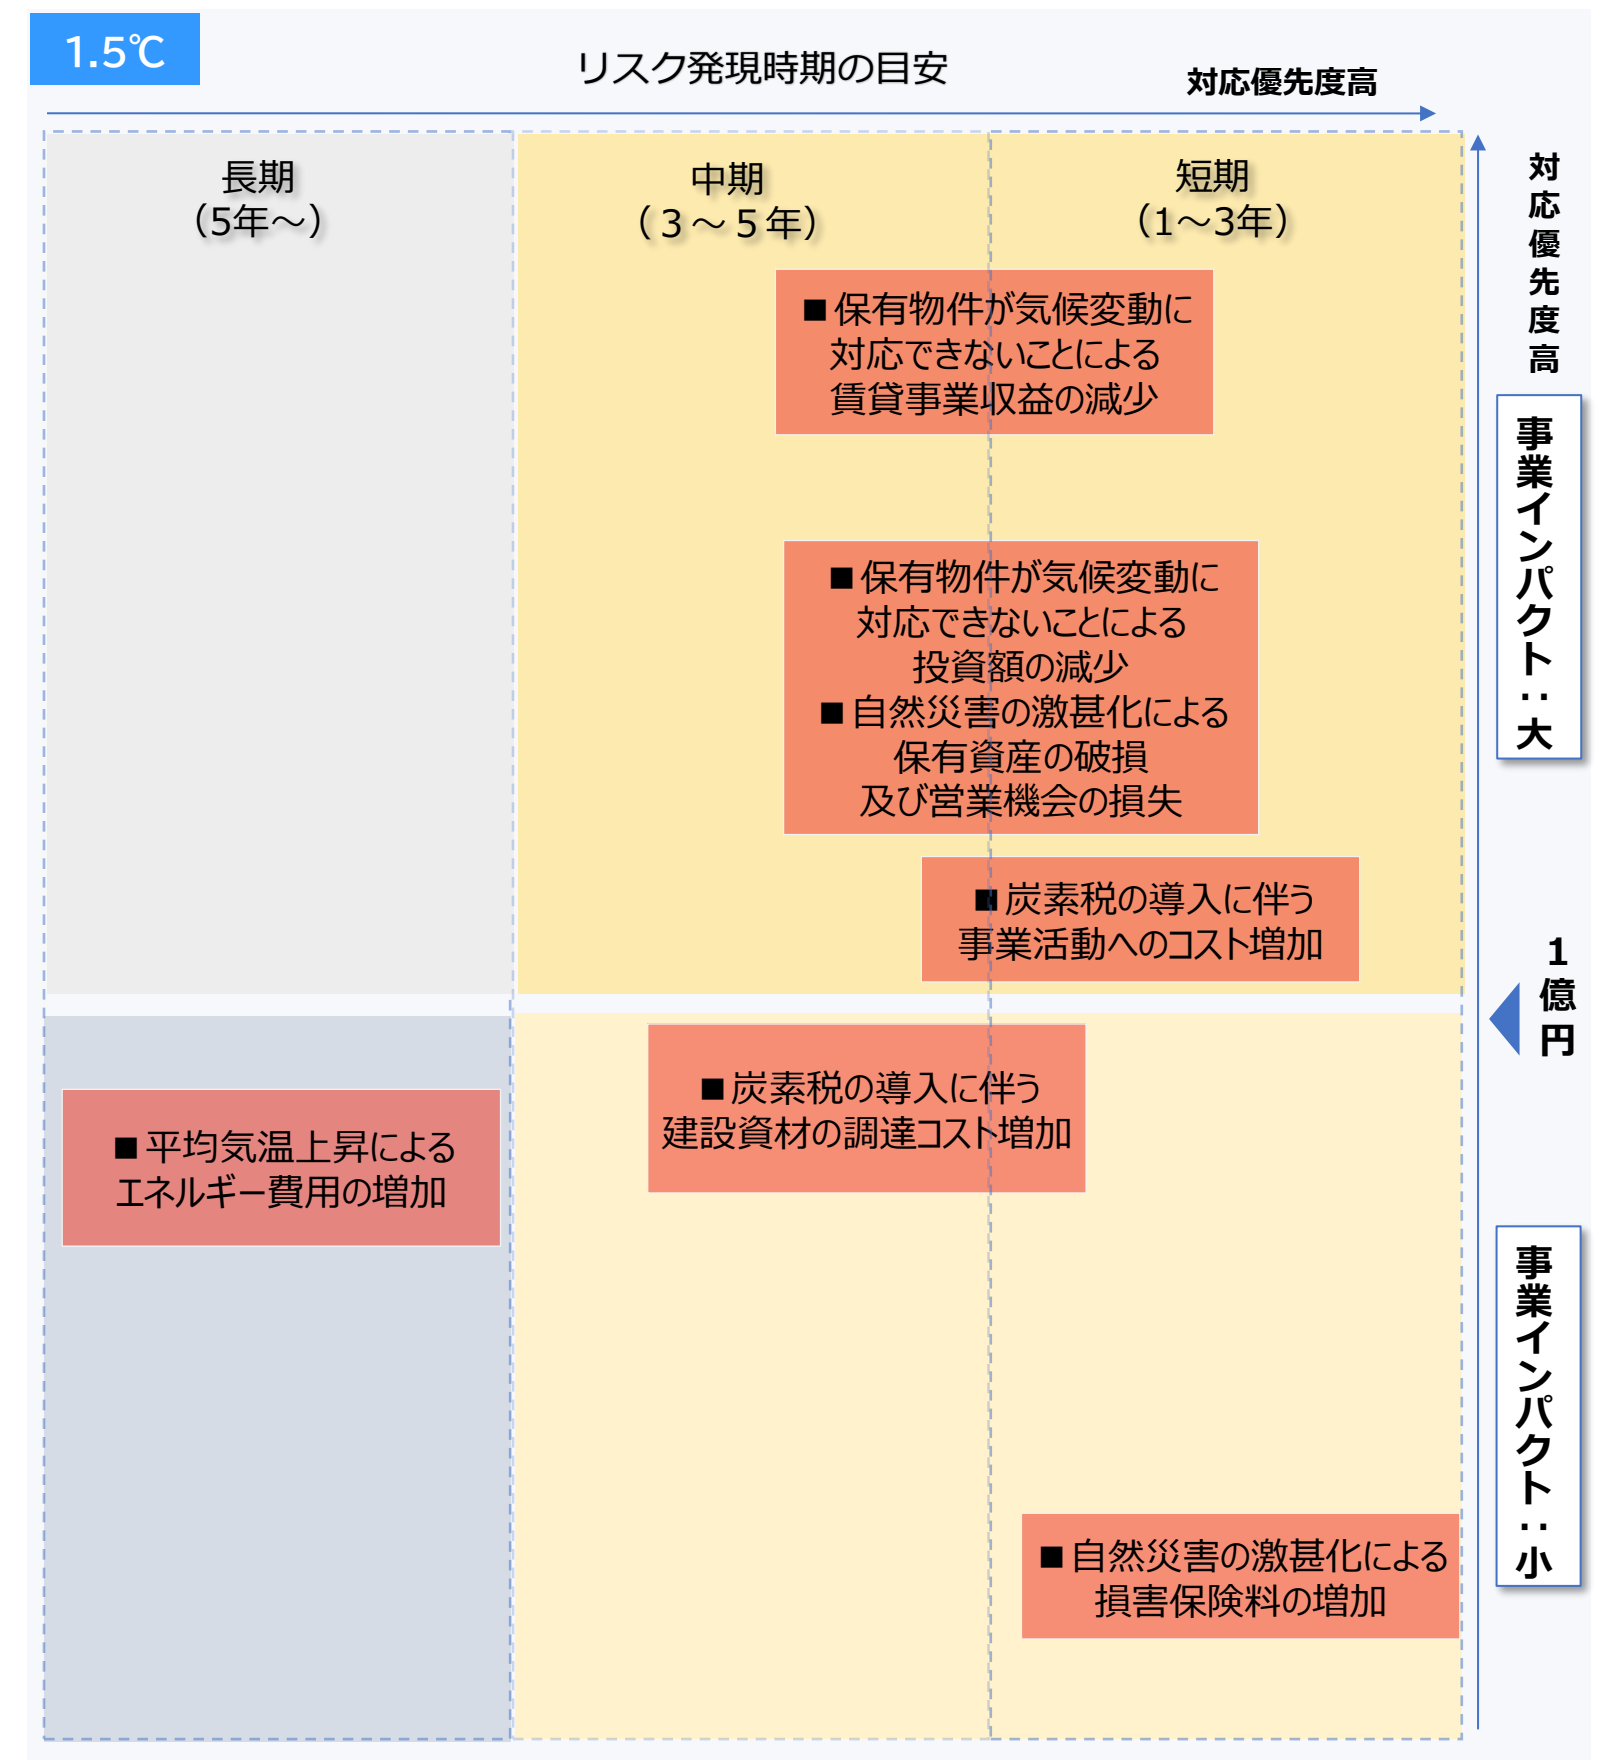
1.5℃

リスク発現時期の目安

対応優先度高

長期
(5年～)

中期
(3～5年)

短期
(1～3年)

対応優先度高

事業インパクト：大

■保有物件が気候変動に対応できないことによる賃貸事業収益の減少

■保有物件が気候変動に対応できないことによる投資額の減少
■自然災害の激甚化による保有資産の破損及び営業機会の損失

■炭素税の導入に伴う事業活動へのコスト増加

1億円

■炭素税の導入に伴う建設資材の調達コスト増加

■平均気温上昇によるエネルギー費用の増加

事業インパクト：小

■自然災害の激甚化による損害保険料の増加